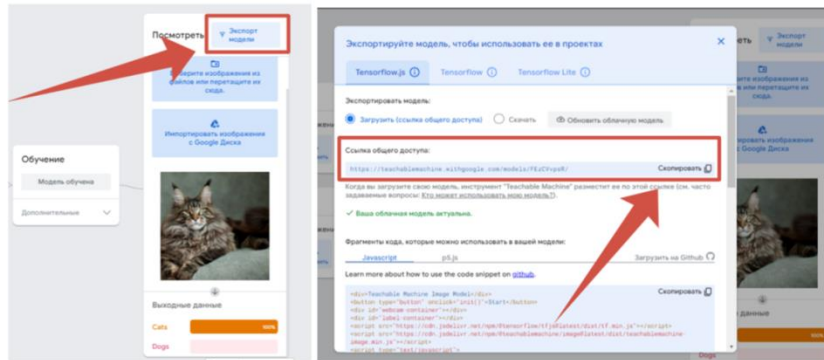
Посмотреть

Экспорт модели

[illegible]ерите изображения из файлов или перетащите их сюда.

Импортировать изображения с Google Диска

Обучение

Модель обучена

Дополнительные

Выходные данные

Cats 100%

Dogs

Экспортируйте модель, чтобы использовать ее в проектах

Tensorflow.js

Tensorflow

Tensorflow Lite

Экспортировать модель:

Загрузить (ссылка общего доступа)

Скачать

Обновить облачную модель

Ссылка общего доступа:

https://teachablemachine.withgoogle.com/models/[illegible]/

Скопировать

Когда вы загрузите свою модель, инструмент "Teachable Machine" разместит ее по этой ссылке (см. часто задаваемые вопросы: Кто может использовать мою модель?).

Ваша облачная модель актуальна.

Фрагменты кода, которые можно использовать в вашей модели:

Javascript

p5.js

Загрузить на Github

Learn more about how to use the code snippet on github.

Скопировать

<div>Teachable Machine Image Model</div>
<button type="button" onclick="init()">Start</button>
<div id="webcam-container"></div>
<div id="label-container"></div>
<script src="https://cdn.jsdelivr.net/npm/@tensorflow/tfjs@latest/dist/tf.min.js"></script>
<script src="https://cdn.jsdelivr.net/npm/@teachablemachine/image@latest/dist/teachablemachine-image.min.js"></script>
<script type="text/javascript">

Dogs